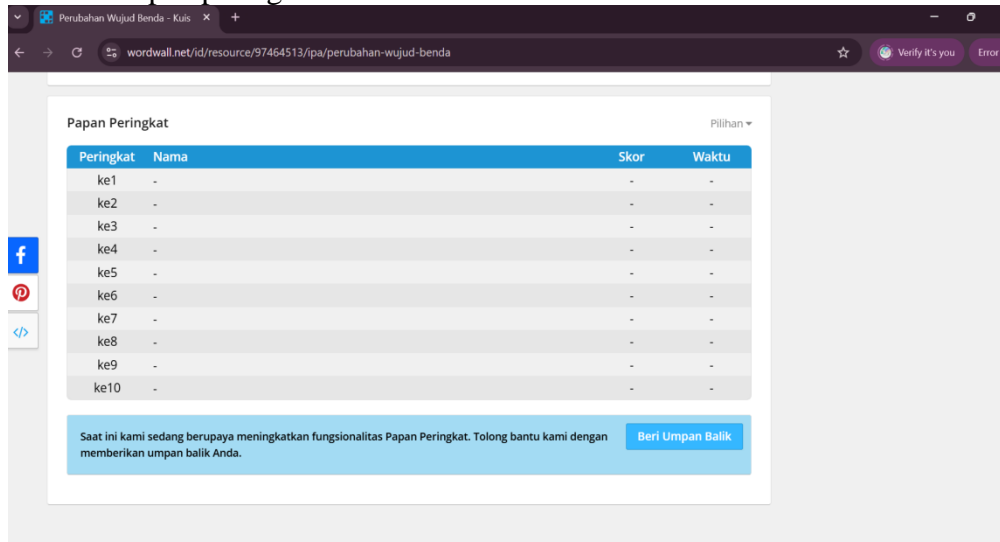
Perubahan Wujud Benda - Kuis ×

wordwall.net/id/resource/97464513/ipa/perubahan-wujud-benda

Verify it's you

Error

Papan Peringkat

Pilihan

| Peringkat | Nama | Skor | Waktu |
|---|---|---|---|
| ke1 | - | - | - |
| ke2 | - | - | - |
| ke3 | - | - | - |
| ke4 | - | - | - |
| ke5 | - | - | - |
| ke6 | - | - | - |
| ke7 | - | - | - |
| ke8 | - | - | - |
| ke9 | - | - | - |
| ke10 | - | - | - |

Saat ini kami sedang berupaya meningkatkan fungsionalitas Papan Peringkat. Tolong bantu kami dengan memberikan umpan balik Anda.

Beri Umpan Balik